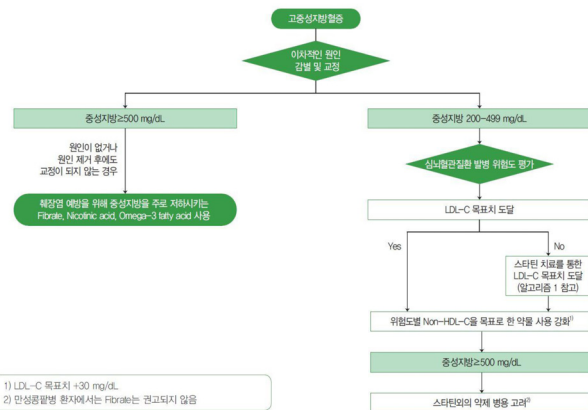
고중성지방혈증

이차적인 원인 감별 및 교정

중성지방≥500 mg/dL

원인이 없거나 원인 제거 후에도 교정이 되지 않는 경우

췌장염 예방을 위해 중성지방을 주로 저하시키는 Fibrate, Nicotinic acid, Omega-3 fatty acid 사용

중성지방 200-499 mg/dL

심뇌혈관질환 발병 위험도 평가

LDL-C 목표치 도달

Yes

No

스타틴 치료를 통한 LDL-C 목표치 도달 (알고리즘 1 참고)

위험도별 Non-HDL-C을 목표로 한 약물 사용 강화$^{1)}$

중성지방≥500 mg/dL

스타틴외의 약제 병용 고려$^{2)}$

1) LDL-C 목표치 +30 mg/dL
2) 만성콩팥병 환자에서는 Fibrate는 권고되지 않음